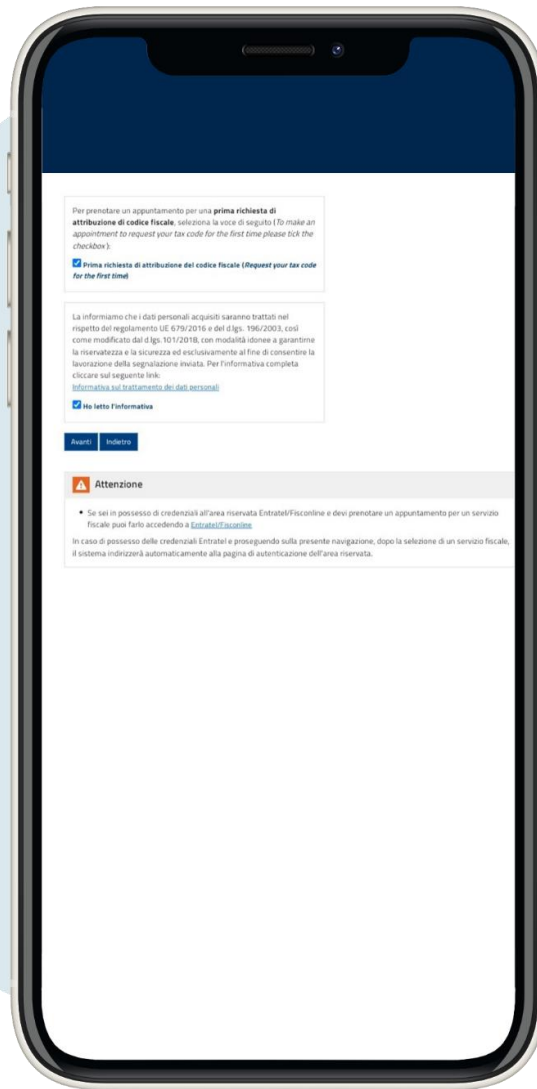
Per prenotare un appuntamento per una **prima richiesta di attribuzione di codice fiscale**, seleziona la voce di seguito (*To make an appointment to request your tax code for the first time please tick the checkbox*):

Prima richiesta di attribuzione del codice fiscale (*Request your tax code for the first time*)

La informiamo che i dati personali acquisiti saranno trattati nel rispetto del regolamento UE 679/2016 e del d.lgs. 196/2003, così come modificato dal d.lgs.101/2018, con modalità idonee a garantirne la riservatezza e la sicurezza ed esclusivamente al fine di consentire la lavorazione della segnalazione inviata. Per l'informativa completa cliccare sul seguente link:
Informativa sul trattamento dei dati personali

Ho letto l'informativa

Avanti Indietro

Attenzione

• Se sei in possesso di credenziali all'area riservata Entratel/Fisconline e devi prenotare un appuntamento per un servizio fiscale puoi farlo accedendo a Entratel/Fisconline

In caso di possesso delle credenziali Entratel e proseguendo sulla presente navigazione, dopo la selezione di un servizio fiscale, il sistema indirizzerà automaticamente alla pagina di autenticazione dell'area riservata.